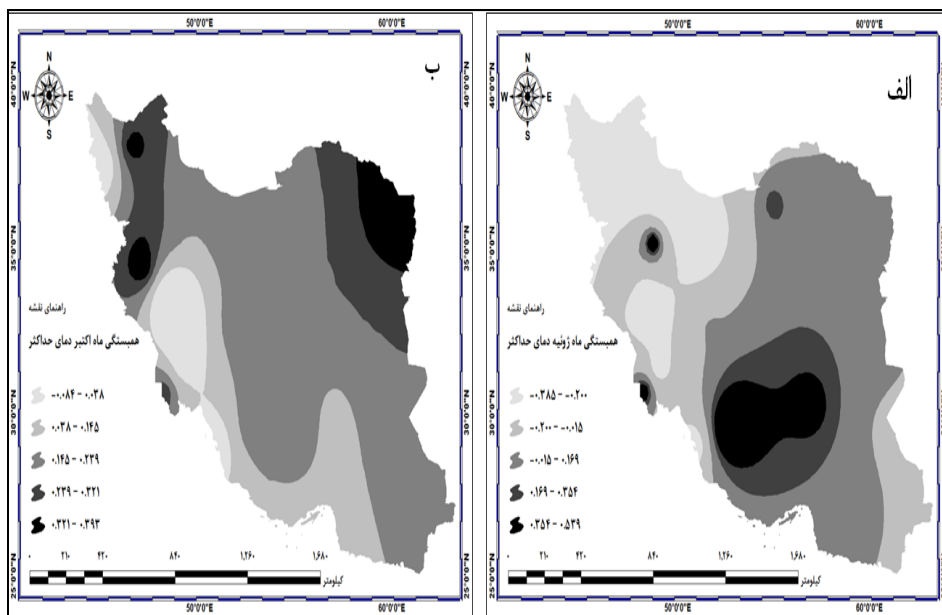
50°0'0"E
60°0'0"E
N
W
E
S
ب
40°0'0"N
35°0'0"N
30°0'0"N
25°0'0"N
راهنمای نقشه
همبستگی ماه اکتبر دمای حداکثر
-۰.۰۸۴ - ۰.۰۳۸
۰.۰۳۸ - ۰.۱۴۵
۰.۱۴۵ - ۰.۲۲۹
۰.۲۲۹ - ۰.۳۲۱
۰.۳۲۱ - ۰.۳۹۳
۰ ۲۱۰ ۴۲۰ ۸۴۰ ۱,۲۶۰ ۱۶۸۰
کیلومتر
50°0'0"E
60°0'0"E

50°0'0"E
60°0'0"E
N
W
E
S
الف
40°0'0"N
35°0'0"N
30°0'0"N
25°0'0"N
راهنمای نقشه
همبستگی ماه ژوئیه دمای حداکثر
-۰.۳۸۵ - -۰.۲۰۰
-۰.۲۰۰ - -۰.۰۱۵
-۰.۰۱۵ - ۰.۱۶۹
۰.۱۶۹ - ۰.۳۵۴
۰.۳۵۴ - ۰.۵۳۹
۰ ۲۱۰ ۴۲۰ ۸۴۰ ۱,۲۶۰ ۱۶۸۰
کیلومتر
50°0'0"E
60°0'0"E